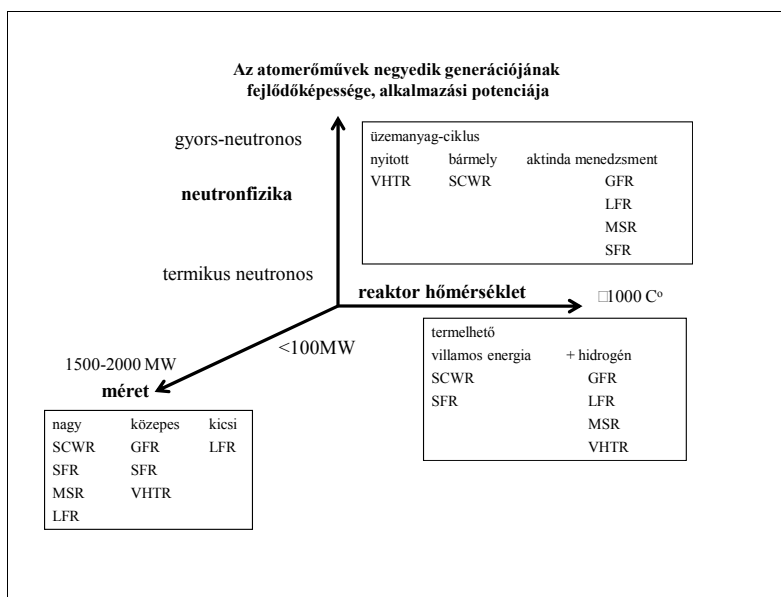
Az atomerőművek negyedik generációjának fejlődőképessége, alkalmazási potenciája

gyors-neutronos

neutronfizika

termikus neutronos

| üzemanyag-ciklus | | |
|---|---|---|
| nyitott | bármely | aktinda menedzsment |
| VHTR | SCWR | GFR |
| | | LFR |
| | | MSR |
| | | SFR |

reaktor hőmérséklet

□1000 C°

| termelhető villamos energia | + hidrogén |
|---|---|
| SCWR | GFR |
| SFR | LFR |
| | MSR |
| | VHTR |

1500-2000 MW

<100MW

méret

| nagy | közepes | kicsi |
|---|---|---|
| SCWR | GFR | LFR |
| SFR | SFR | |
| MSR | VHTR | |
| LFR | | |